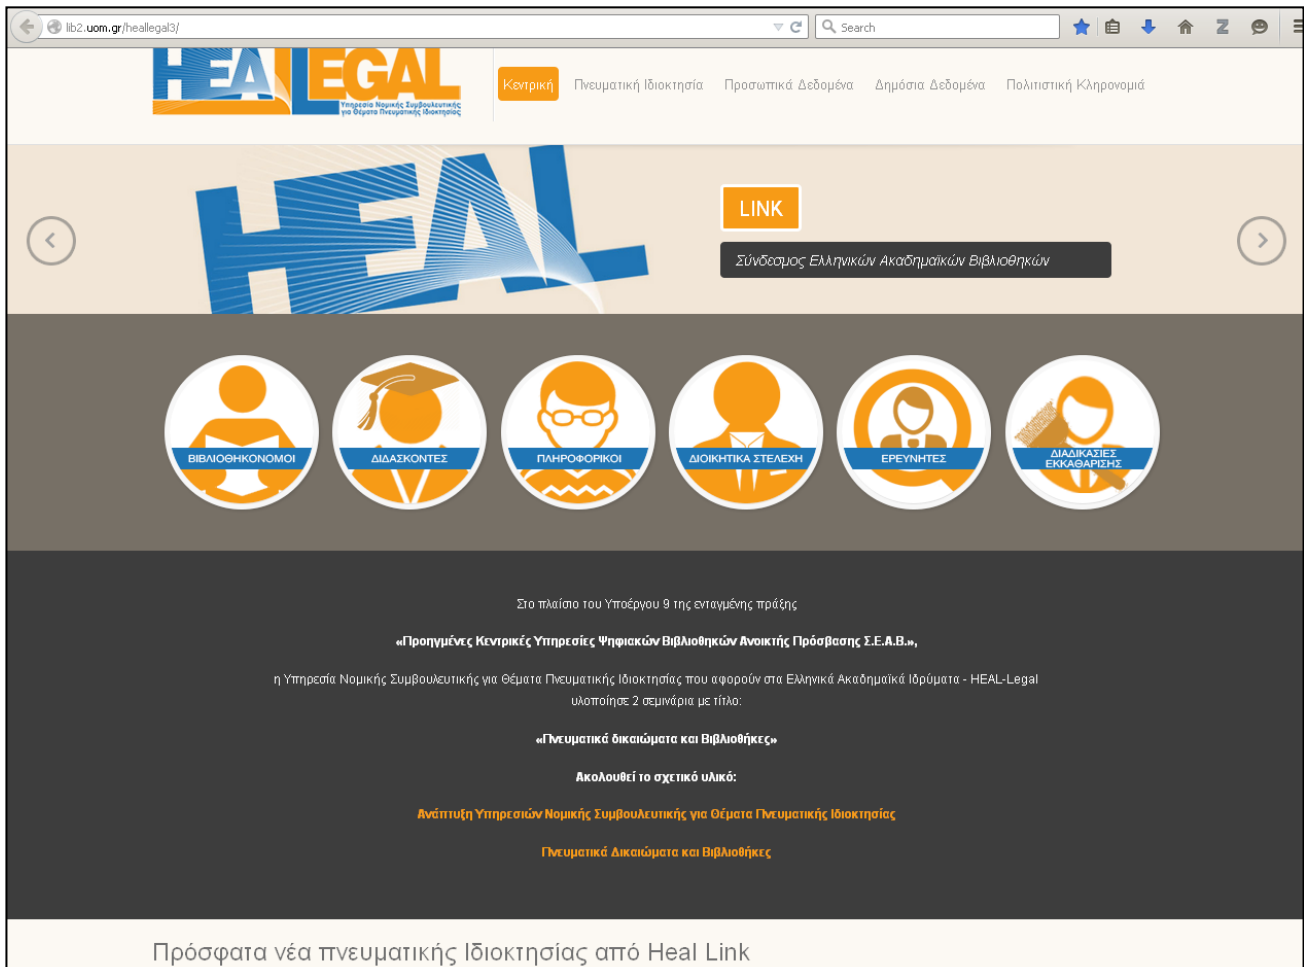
lib2.uom.gr/heallegal3/

Search

HEALLEGAL
Υπηρεσία Νομικής Συμβουλευτικής για Θέματα Πνευματικής Ιδιοκτησίας

Κεντρική Πνευματική Ιδιοκτησία Προσωπικά Δεδομένα Δημόσια Δεδομένα Πολιτιστική Κληρονομιά

HEAL

LINK

Σύνδεσμος Ελληνικών Ακαδημαϊκών Βιβλιοθηκών

ΒΙΒΛΙΟΘΗΚΟΝΟΜΟΙ
ΔΙΔΑΣΚΟΝΤΕΣ
ΠΛΗΡΟΦΟΡΙΚΟΙ
ΔΙΟΙΚΗΤΙΚΑ ΣΤΕΛΕΧΗ
ΕΡΕΥΝΗΤΕΣ
ΔΙΑΔΙΚΑΣΙΕΣ ΕΚΚΑΘΑΡΙΣΗΣ

Στο πλαίσιο του Υποέργου 9 της ενταγμένης πράξης

«Προηγμένες Κεντρικές Υπηρεσίες Ψηφιακών Βιβλιοθηκών Ανοικτής Πρόσβασης Σ.Ε.Α.Β.»,

η Υπηρεσία Νομικής Συμβουλευτικής για Θέματα Πνευματικής Ιδιοκτησίας που αφορούν στα Ελληνικά Ακαδημαϊκά Ιδρύματα - HEAL-Legal υλοποίησε 2 σεμινάρια με τίτλο:

«Πνευματικά δικαιώματα και Βιβλιοθήκες»

Ακολουθεί το σχετικό υλικό:

Ανάπτυξη Υπηρεσιών Νομικής Συμβουλευτικής για Θέματα Πνευματικής Ιδιοκτησίας

Πνευματικά Δικαιώματα και Βιβλιοθήκες

Πρόσφατα νέα πνευματικής Ιδιοκτησίας από Heal Link